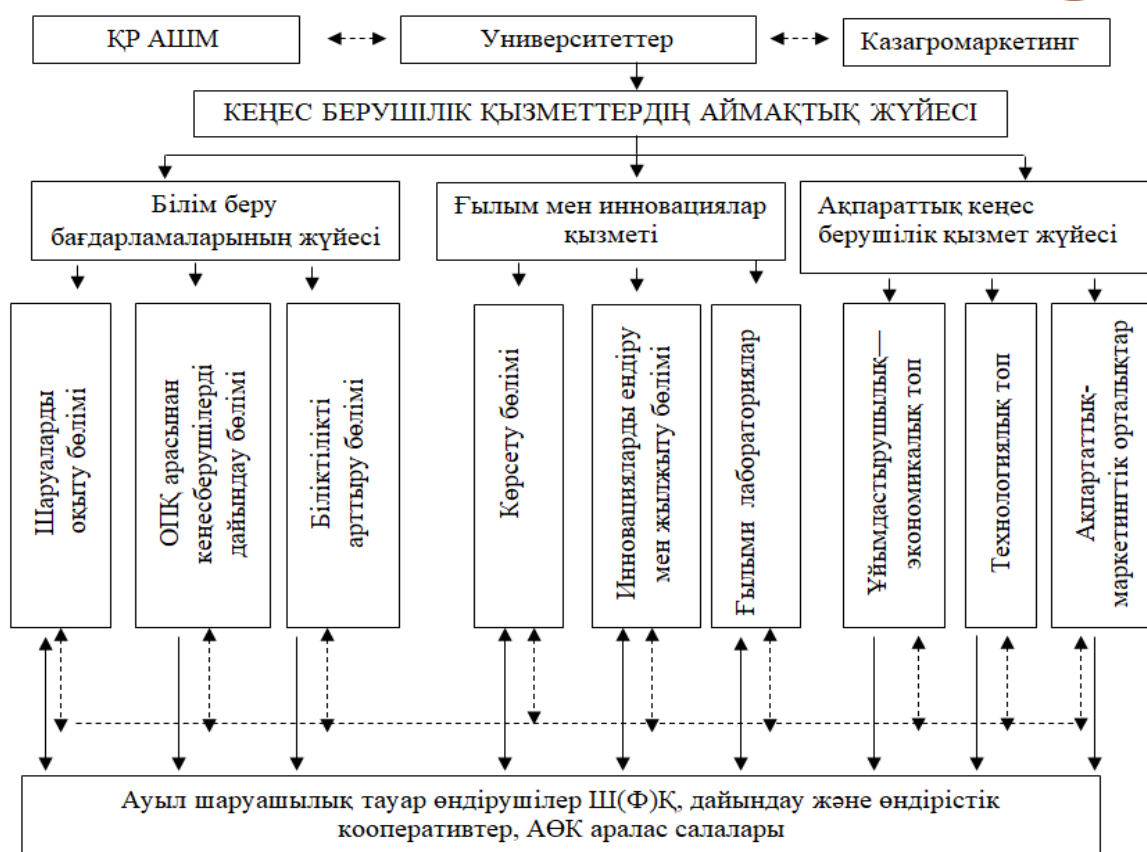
ҚР АШМ

Университеттер

Казагромаркетинг

КЕҢЕС БЕРУШІЛІК ҚЫЗМЕТТЕРДІҢ АЙМАҚТЫҚ ЖҮЙЕСІ

Білім беру бағдарламаларының жүйесі

Ғылым мен инновациялар қызметі

Ақпараттық кеңес берушілік қызмет жүйесі

Шаруаларды оқыту бөлімі

ОПҚ арасынан кеңесберушілерді дайындау бөлімі

Біліктілікті арттыру бөлімі

Көрсету бөлімі

Инновацияларды ендіру мен жылжыту бөлімі

Ғылыми лабораториялар

Ұйымдастырушылық—экономикалық топ

Технологиялық топ

Ақпараттық-маркетингтік орталықтар

Ауыл шаруашылық тауар өндірушілер Ш(Ф)Қ, дайындау және өндірістік кооперативтер, АӨК аралас салалары